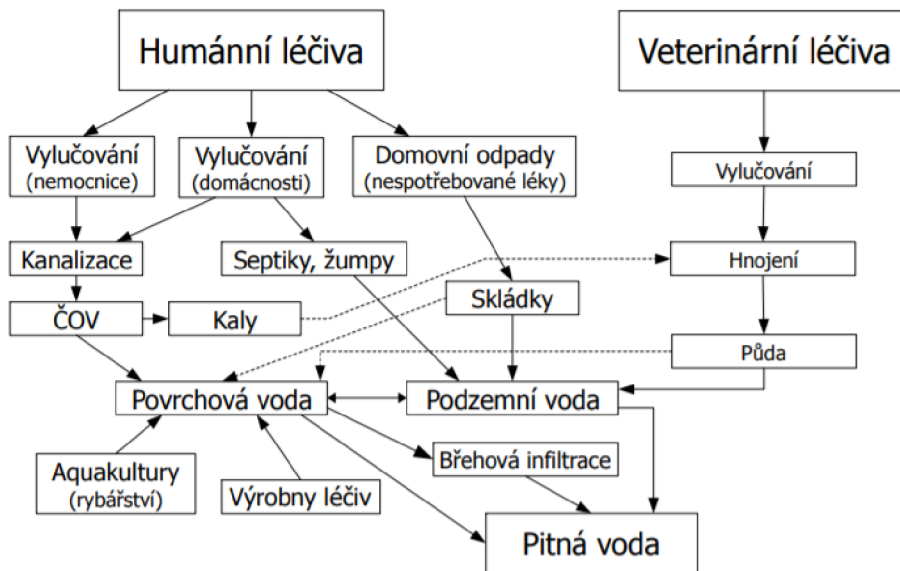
Humánní léčiva

Veterinární léčiva

Vylučování (nemocnice)

Vylučování (domácnosti)

Domovní odpady (nespotřebované léky)

Vylučování

Kanalizace

Septiky, žumpy

Hnojení

Skládky

ČOV

Kaly

Půda

Povrchová voda

Podzemní voda

Břehová infiltrace

Aquakultury (rybářství)

Výrobny léčiv

Pitná voda